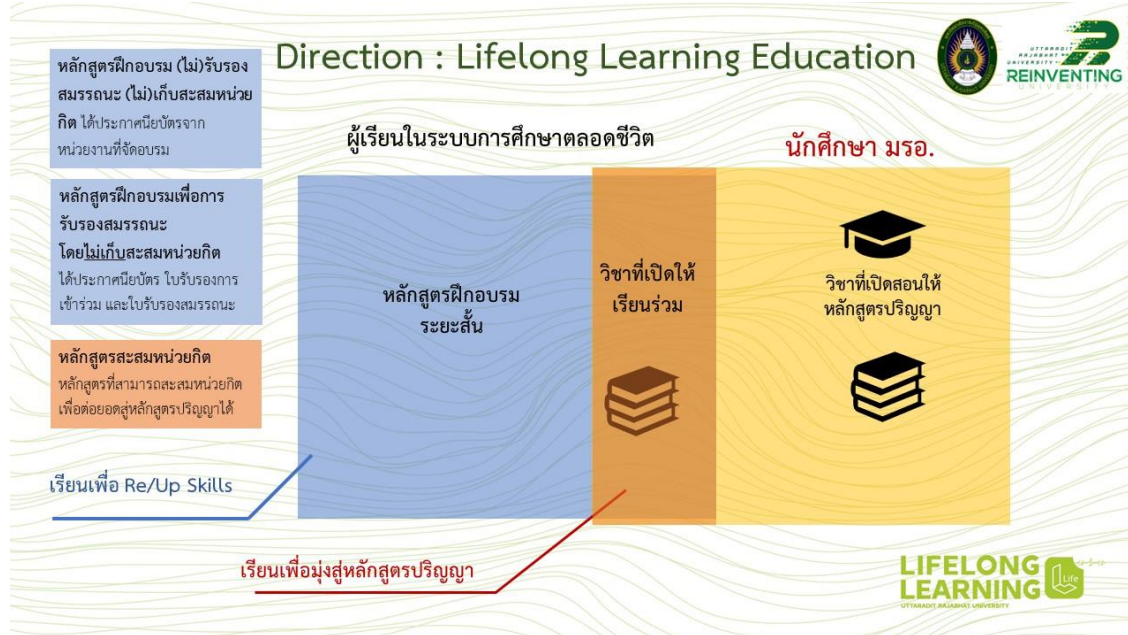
Direction : Lifelong Learning Education

UTTARADIT RAJABHAT UNIVERSITY
REINVENTING UNIVERSITY

หลักสูตรฝึกอบรม (ไม่)รับรองสมรรถนะ (ไม่)เก็บสะสมหน่วยกิต ได้ประกาศนียบัตรจากหน่วยงานที่จัดอบรม

หลักสูตรฝึกอบรมเพื่อการรับรองสมรรถนะ โดยไม่เก็บสะสมหน่วยกิต ได้ประกาศนียบัตร ใบรับรองการเข้าร่วม และใบรับรองสมรรถนะ

หลักสูตรสะสมหน่วยกิต หลักสูตรที่สามารถสะสมหน่วยกิตเพื่อต่อยอดสู่หลักสูตรปริญญาได้

ผู้เรียนในระบบการศึกษาตลอดชีวิต

นักศึกษา มรอ.

หลักสูตรฝึกอบรม ระยะสั้น

วิชาที่เปิดให้เรียนร่วม

วิชาที่เปิดสอนให้หลักสูตรปริญญา

เรียนเพื่อ Re/Up Skills

เรียนเพื่อมุ่งสู่หลักสูตรปริญญา

LIFELONG LEARNING
UTTARADIT RAJABHAT UNIVERSITY
Life